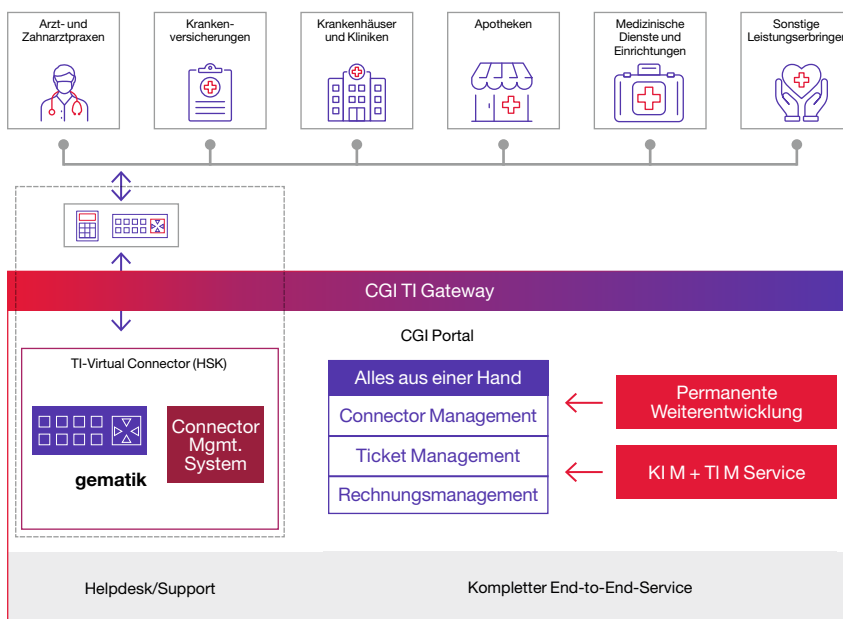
Arzt- und Zahnarztpraxen

Krankenversicherungen

Krankenhäuser und Kliniken

Apotheken

Medizinische Dienste und Einrichtungen

Sonstige Leistungserbringer

CGI TI Gateway

CGI Portal

TI-Virtual Connector (HSK)

gematik

Connector Mgmt. System

Alles aus einer Hand

Connector Management

Ticket Management

Rechnungsmanagement

Permanente Weiterentwicklung

KI M + TI M Service

Helpdesk/Support

Kompletter End-to-End-Service